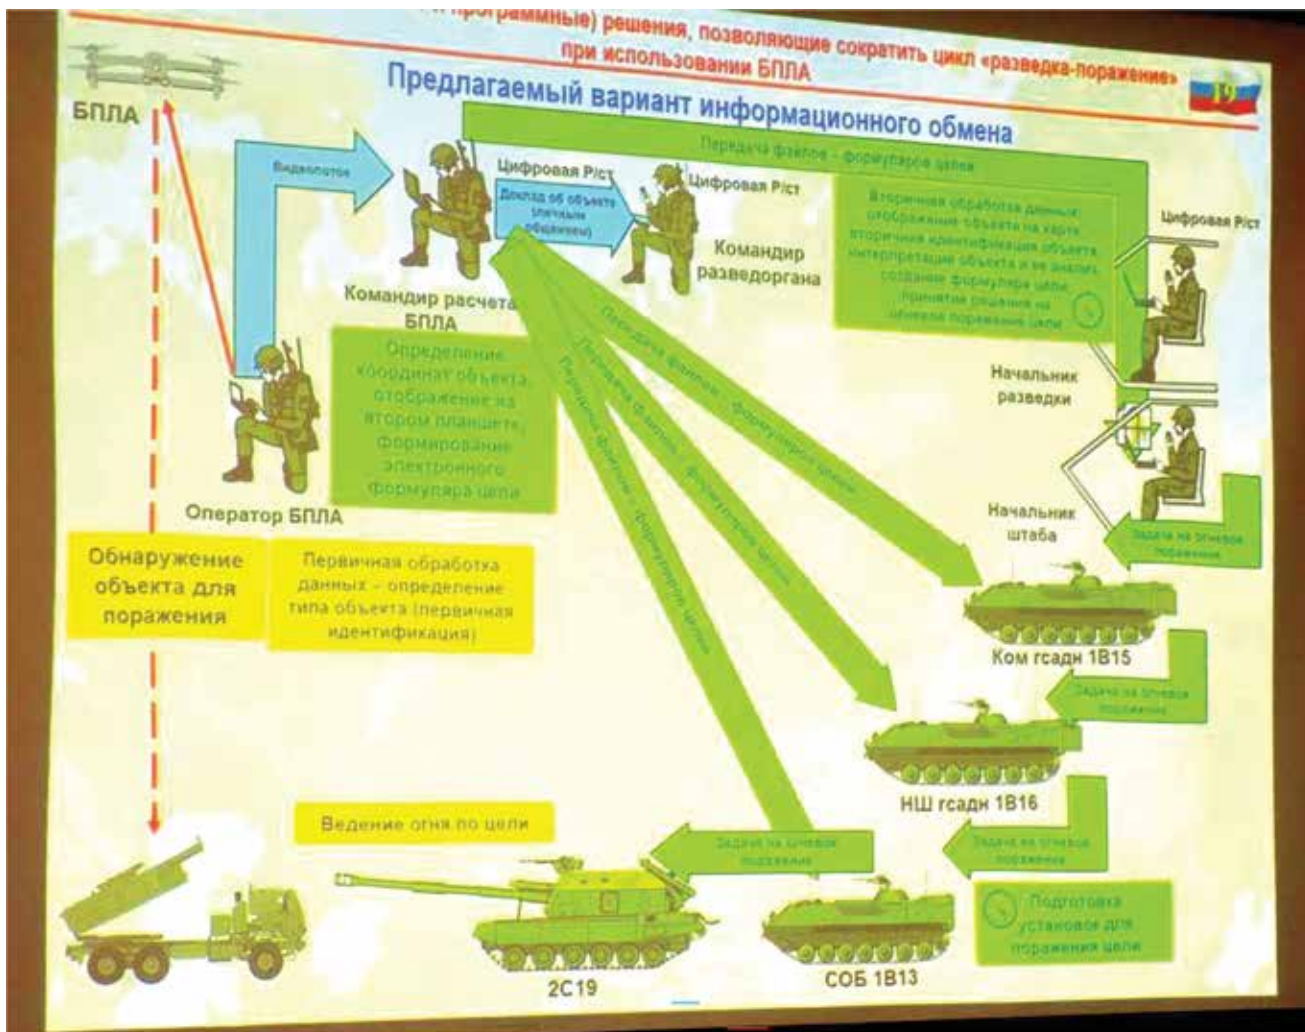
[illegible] программные) решения, позволяющие сократить цикл «разведка-поражение» при использовании БПЛА

19

Предлагаемый вариант информационного обмена

БПЛА

Видеопоток

Передача файлов - формуляров целей

Цифровая Р/ст

Доклад об объекте (личным общением)

Цифровая Р/ст

Командир разведоргана

Командир расчета БПЛА

Вторичная обработка данных: отображение объекта на карте, вторичная идентификация объекта, интерпретация объекта и ее анализ, создание формуляра цели, принятие решения на огневое поражение цели

Цифровая Р/ст

Начальник разведки

Начальник штаба

Определение координат объекта, отображение на втором планшете, формирование электронного формуляра цели

Оператор БПЛА

Передача файлов - формуляров целей

Передача файлов - формуляров целей

Передача файлов - формуляров целей

Обнаружение объекта для поражения

Первичная обработка данных - определение типа объекта (первичная идентификация)

Задача на огневое поражение

Ком гсадн 1В15

Задача на огневое поражение

НШ гсадн 1В16

Ведение огня по цели

Задача на огневое поражение

Задача на огневое поражение

Подготовка установок для поражения цели

2С19

СОБ 1В13